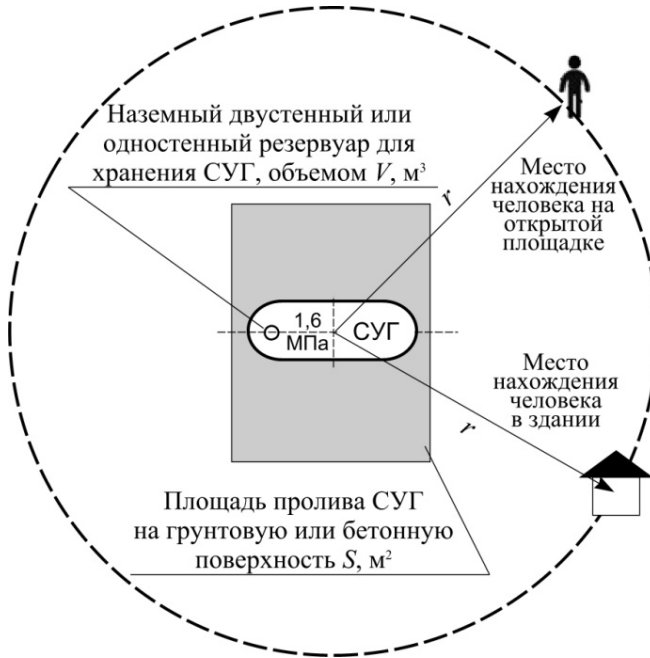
Наземный двустенный или одностенный резервуар для хранения СУГ, объемом $V$, м$^3$

$r$

Место нахождения человека на открытой площадке

1,6 МПа

СУГ

Место нахождения человека в здании

$r$

Площадь пролива СУГ на грунтовую или бетонную поверхность $S$, м$^2$